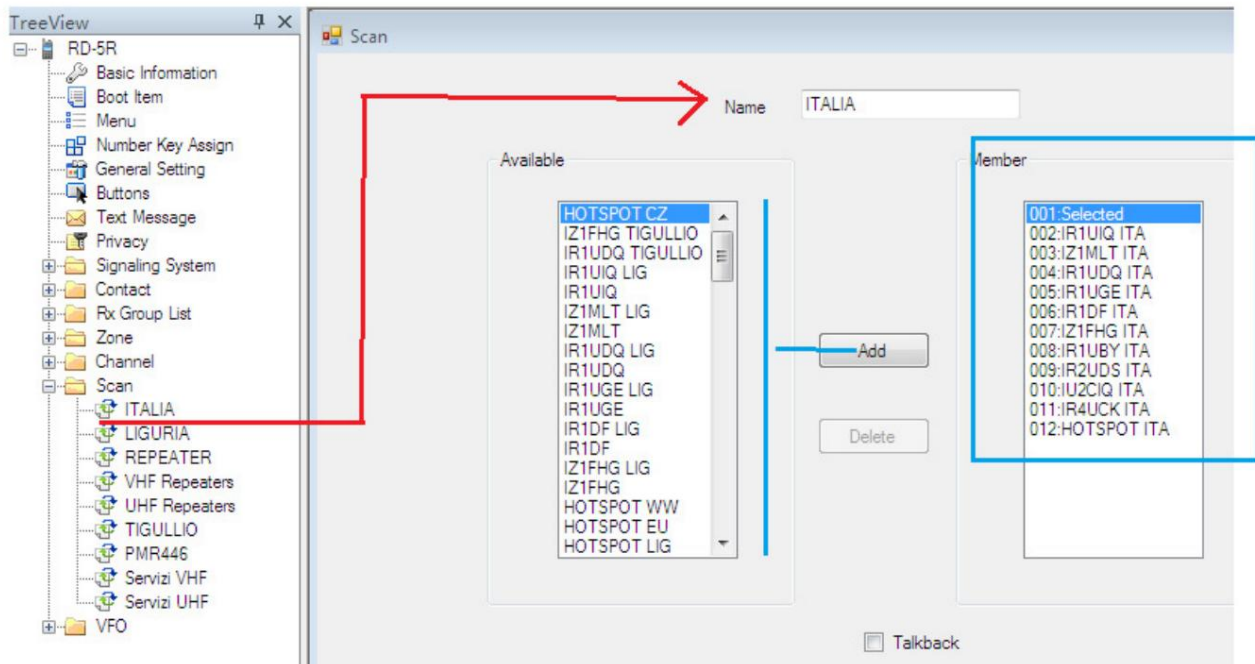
TreeView

RD-5R
Basic Information
Boot Item
Menu
Number Key Assign
General Setting
Buttons
Text Message
Privacy
Signaling System
Contact
Rx Group List
Zone
Channel
Scan
ITALIA
LIGURIA
REPEATER
VHF Repeaters
UHF Repeaters
TIGULLIO
PMR446
Servizi VHF
Servizi UHF
VFO

Scan

Name ITALIA

Available
HOTSPOT CZ
IZ1FHG TIGULLIO
IR1UDQ TIGULLIO
IR1UIQ LIG
IR1UIQ
IZ1MLT LIG
IZ1MLT
IR1UDQ LIG
IR1UDQ
IR1UGE LIG
IR1UGE
IR1DF LIG
IR1DF
IZ1FHG LIG
IZ1FHG
HOTSPOT WW
HOTSPOT EU
HOTSPOT LIG

Add
Delete

Member
001:Selected
002:IR1UIQ ITA
003:IZ1MLT ITA
004:IR1UDQ ITA
005:IR1UGE ITA
006:IR1DF ITA
007:IZ1FHG ITA
008:IR1UBY ITA
009:IR2UDS ITA
010:IU2CIQ ITA
011:IR4UCK ITA
012:HOTSPOT ITA

Talkback